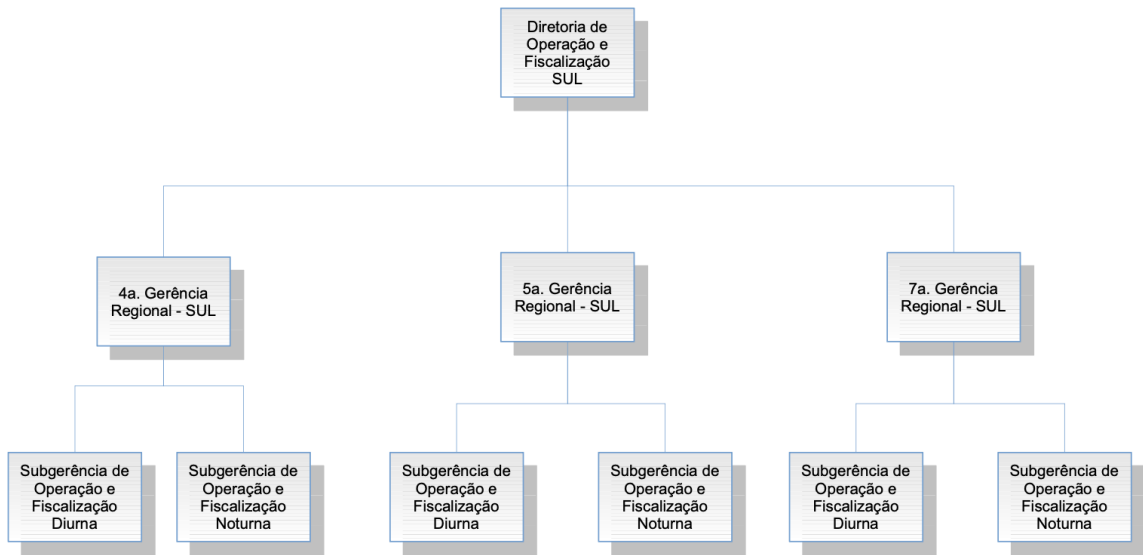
Diretoria de Operação e Fiscalização SUL

4a. Gerência Regional - SUL

5a. Gerência Regional - SUL

7a. Gerência Regional - SUL

Subgerência de Operação e Fiscalização Diurna

Subgerência de Operação e Fiscalização Noturna

Subgerência de Operação e Fiscalização Diurna

Subgerência de Operação e Fiscalização Noturna

Subgerência de Operação e Fiscalização Diurna

Subgerência de Operação e Fiscalização Noturna